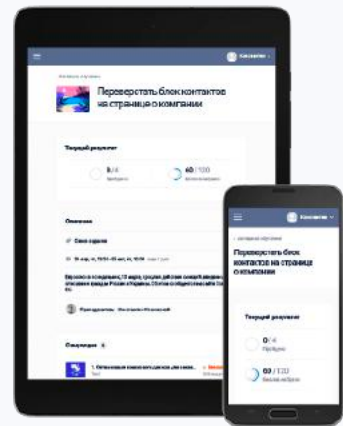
Константин

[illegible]

Переверстать блок контактов на странице о компании

Текущий результат

3/4
Пройдено

60 / 120
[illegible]

Описание

Срок задания

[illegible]

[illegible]

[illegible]

Содержание

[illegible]

Константин

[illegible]

Переверстать блок контактов на странице о компании

Текущий результат

0/4
Пройдено

60 / 120
Баллов набрано